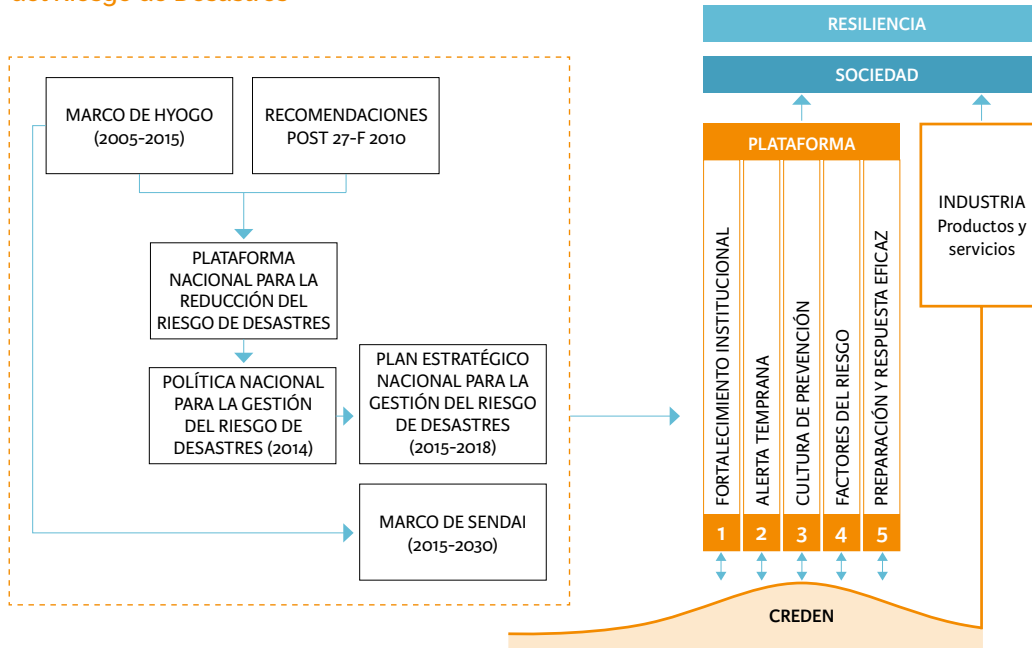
del Riesgo de Desastres

MARCO DE HYOGO (2005-2015)

RECOMENDACIONES POST 27-F 2010

PLATAFORMA NACIONAL PARA LA REDUCCIÓN DEL RIESGO DE DESASTRES

POLÍTICA NACIONAL PARA LA GESTIÓN DEL RIESGO DE DESASTRES (2014)

PLAN ESTRATÉGICO NACIONAL PARA LA GESTIÓN DEL RIESGO DE DESASTRES (2015-2018)

MARCO DE SENDAI (2015-2030)

RESILIENCIA

SOCIEDAD

PLATAFORMA

FORTALECIMIENTO INSTITUCIONAL

ALERTA TEMPRANA

CULTURA DE PREVENCIÓN

FACTORES DEL RIESGO

PREPARACIÓN Y RESPUESTA EFICAZ

1 2 3 4 5

INDUSTRIA Productos y servicios

CREDEN